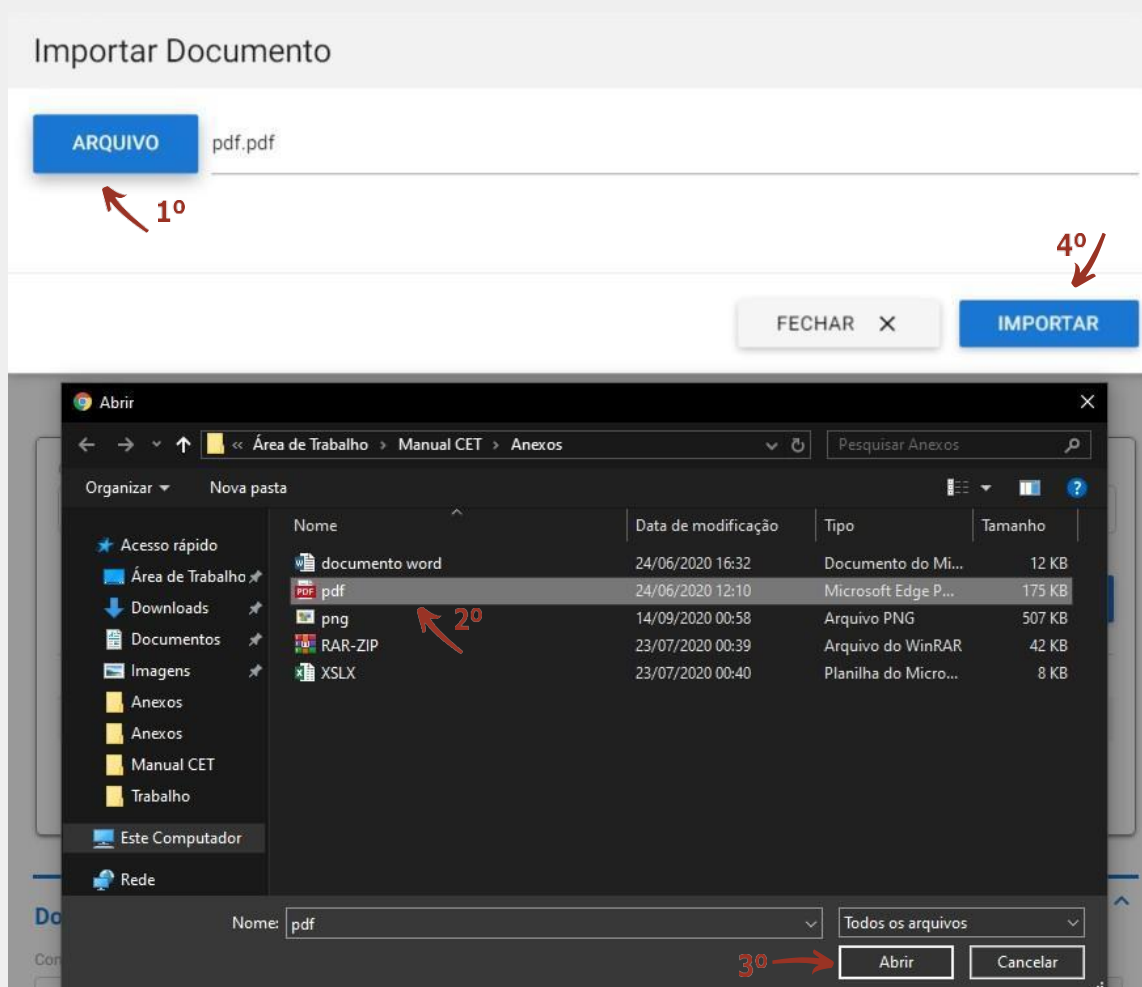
Importar Documento

ARQUIVO pdf.pdf

1º

4º

FECHAR ✕ IMPORTAR

Abrir

« Área de Trabalho › Manual CET › Anexos

Pesquisar Anexos

Organizar ▾ Nova pasta

Acesso rápido
Área de Trabalho
Downloads
Documentos
Imagens
Anexos
Anexos
Manual CET
Trabalho
Este Computador
Rede

| Nome | Data de modificação | Tipo | Tamanho |
|---|---|---|---|
| documento word | 24/06/2020 16:32 | Documento do Mi... | 12 KB |
| pdf | 24/06/2020 12:10 | Microsoft Edge P... | 175 KB |
| png | 14/09/2020 00:58 | Arquivo PNG | 507 KB |
| RAR-ZIP | 23/07/2020 00:39 | Arquivo do WinRAR | 42 KB |
| XSLX | 23/07/2020 00:40 | Planilha do Micro... | 8 KB |

2º

Nome: pdf

Todos os arquivos

3º

Abrir Cancelar

Do

Con